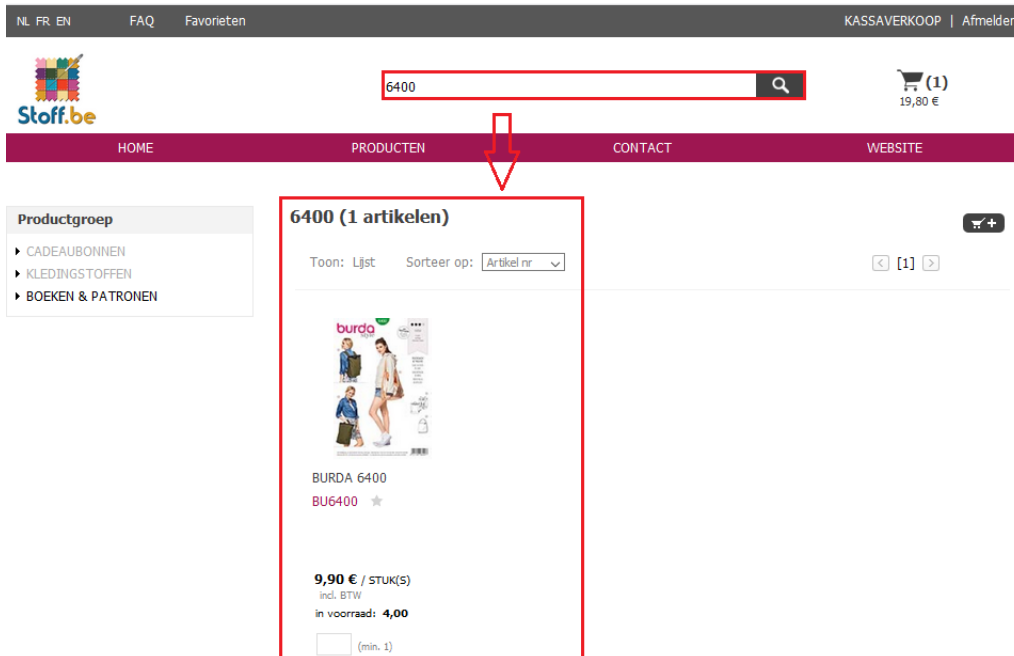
NL FR EN FAQ Favorieten KASSAVERKOOP | Afmelden

Stoff.be

6400

(1)
19,80 €

HOME PRODUCTEN CONTACT WEBSITE

Productgroep
CADEAUBONNEN
KLEDINGSTOFFEN
BOEKEN & PATRONEN

6400 (1 artikelen)

Toon: Lijst Sorteer op: Artikel nr

[1]

burda

BURDA 6400
BU6400

9,90 € / STUK(S)
incl. BTW
in voorraad: 4,00

(min. 1)